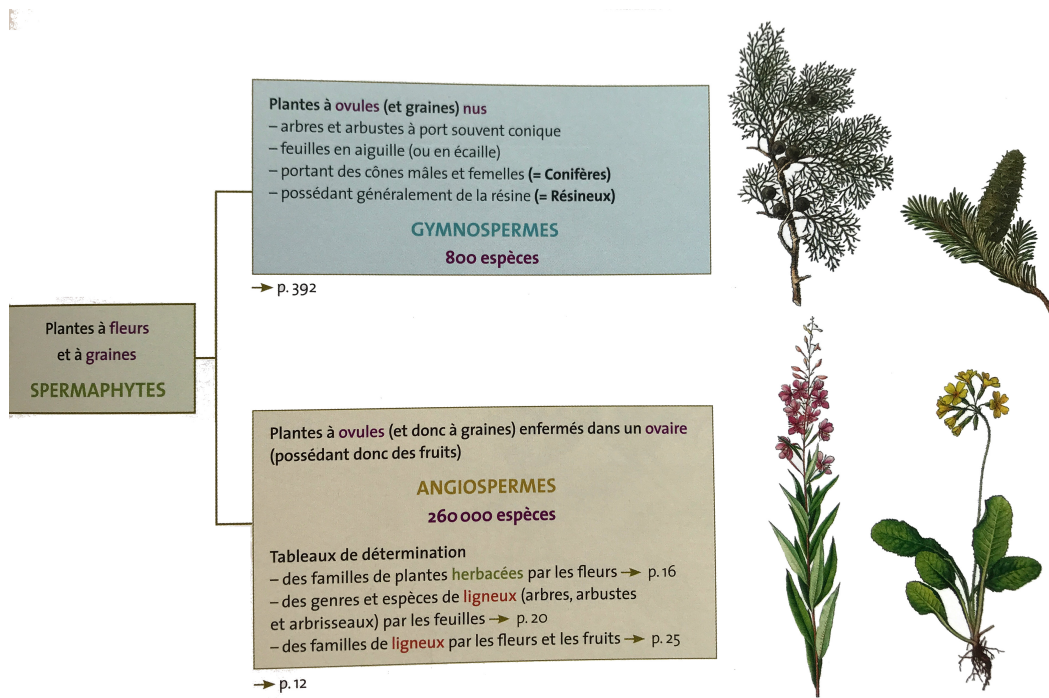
Plantes à fleurs et à graines
SPERMAPHYTES

Plantes à ovules (et graines) nus
– arbres et arbustes à port souvent conique
– feuilles en aiguille (ou en écaille)
– portant des cônes mâles et femelles (= Conifères)
– possédant généralement de la résine (= Résineux)

GYMNOSPERMES
800 espèces

→ p. 392

Plantes à ovules (et donc à graines) enfermés dans un ovaire (possédant donc des fruits)

ANGIOSPERMES
260 000 espèces

Tableaux de détermination
– des familles de plantes herbacées par les fleurs → p. 16
– des genres et espèces de ligneux (arbres, arbustes et arbrisseaux) par les feuilles → p. 20
– des familles de ligneux par les fleurs et les fruits → p. 25

→ p. 12